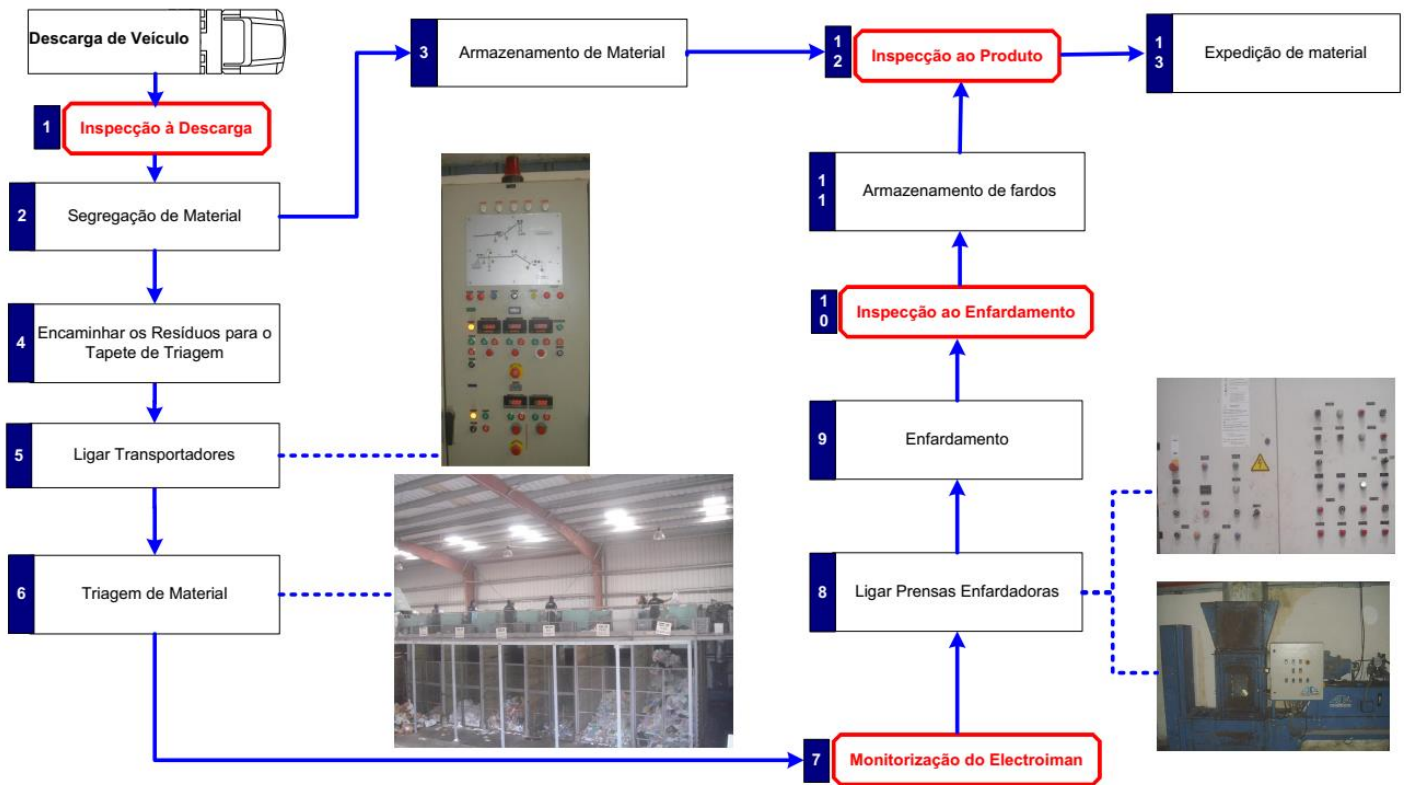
Descarga de Veículo

1 Inspecção à Descarga

2 Segregação de Material

3 Armazenamento de Material

4 Encaminhar os Resíduos para o Tapete de Triagem

5 Ligar Transportadores

6 Triagem de Material

7 Monitorização do Electroiman

8 Ligar Prensas Enfardadoras

9 Enfardamento

10 Inspecção ao Enfardamento

11 Armazenamento de fardos

12 Inspecção ao Produto

13 Expedição de material